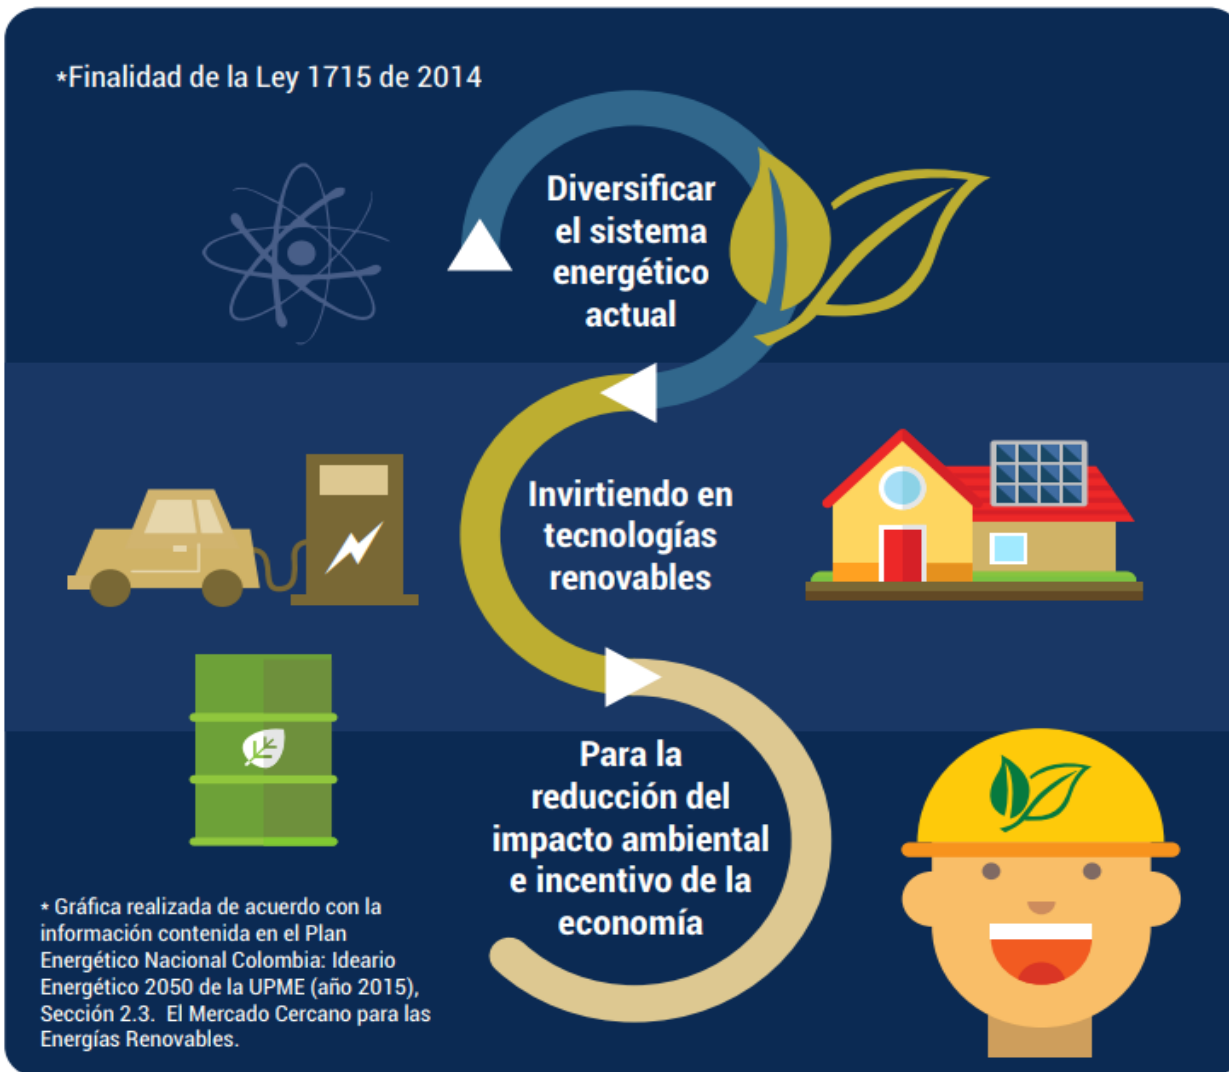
*Finalidad de la Ley 1715 de 2014

Diversificar el sistema energético actual

Invirtiendo en tecnologías renovables

Para la reducción del impacto ambiental e incentivo de la economía

* Gráfica realizada de acuerdo con la información contenida en el Plan Energético Nacional Colombia: Ideario Energético 2050 de la UPME (año 2015), Sección 2.3. El Mercado Cercano para las Energías Renovables.